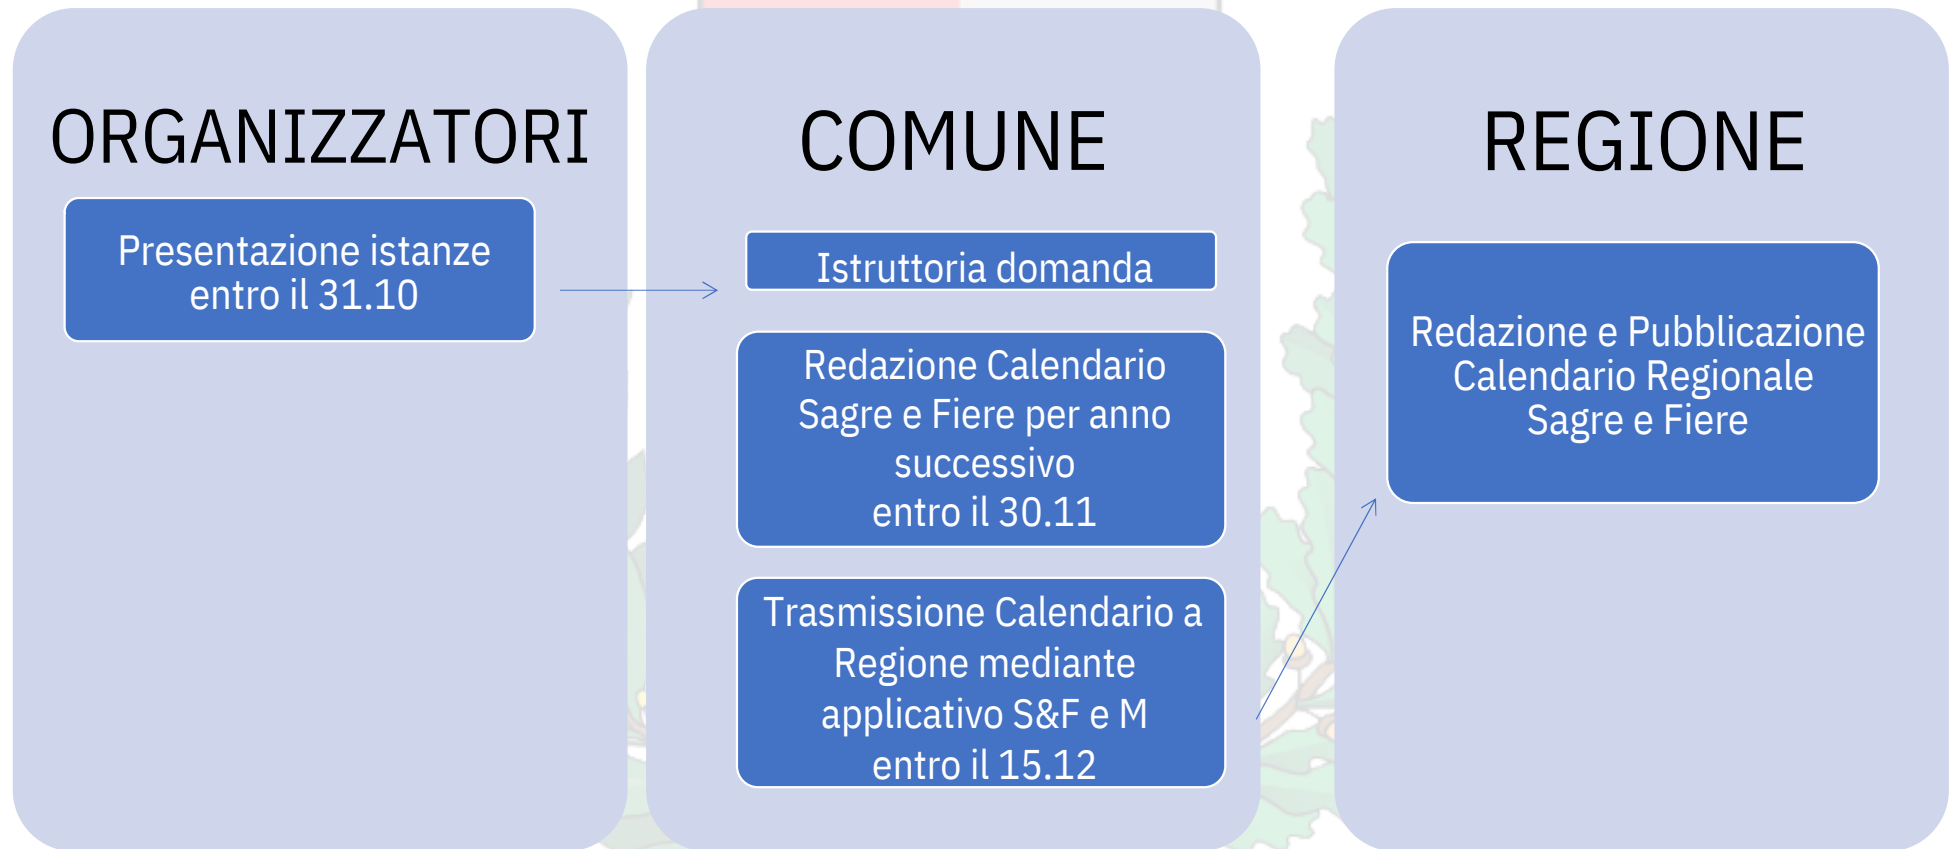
ORGANIZZATORI

Presentazione istanze entro il 31.10

COMUNE

Istruttoria domanda

Redazione Calendario Sagre e Fiere per anno successivo entro il 30.11

Trasmissione Calendario a Regione mediante applicativo S&F e M entro il 15.12

REGIONE

Redazione e Pubblicazione Calendario Regionale Sagre e Fiere